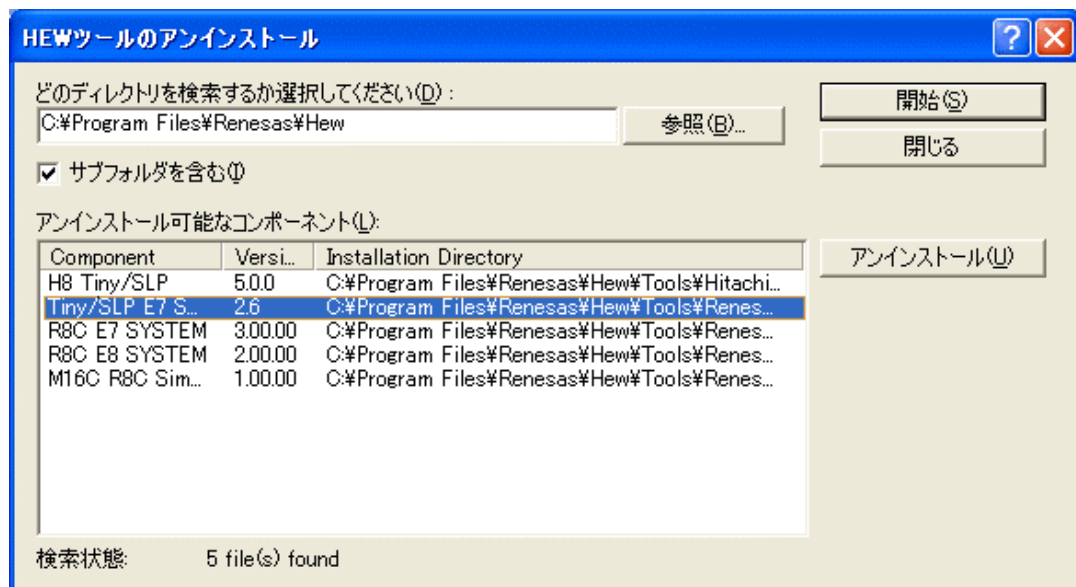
HEWツールのアンインストール

どのディレクトリを検索するか選択してください(D):

C:¥Program Files¥Renesas¥Hew

参照(B)...

開始(S)

閉じる

☑ サブフォルダを含む(I)

アンインストール可能なコンポーネント(L):

| Component | Versi... | Installation Directory |
|---|---|---|
| H8 Tiny/SLP | 5.0.0 | C:¥Program Files¥Renesas¥Hew¥Tools¥Hitachi... |
| Tiny/SLP E7 S... | 2.6 | C:¥Program Files¥Renesas¥Hew¥Tools¥Renes... |
| R8C E7 SYSTEM | 3.00.00 | C:¥Program Files¥Renesas¥Hew¥Tools¥Renes... |
| R8C E8 SYSTEM | 2.00.00 | C:¥Program Files¥Renesas¥Hew¥Tools¥Renes... |
| M16C R8C Sim... | 1.00.00 | C:¥Program Files¥Renesas¥Hew¥Tools¥Renes... |

アンインストール(U)

検索状態: 5 file(s) found